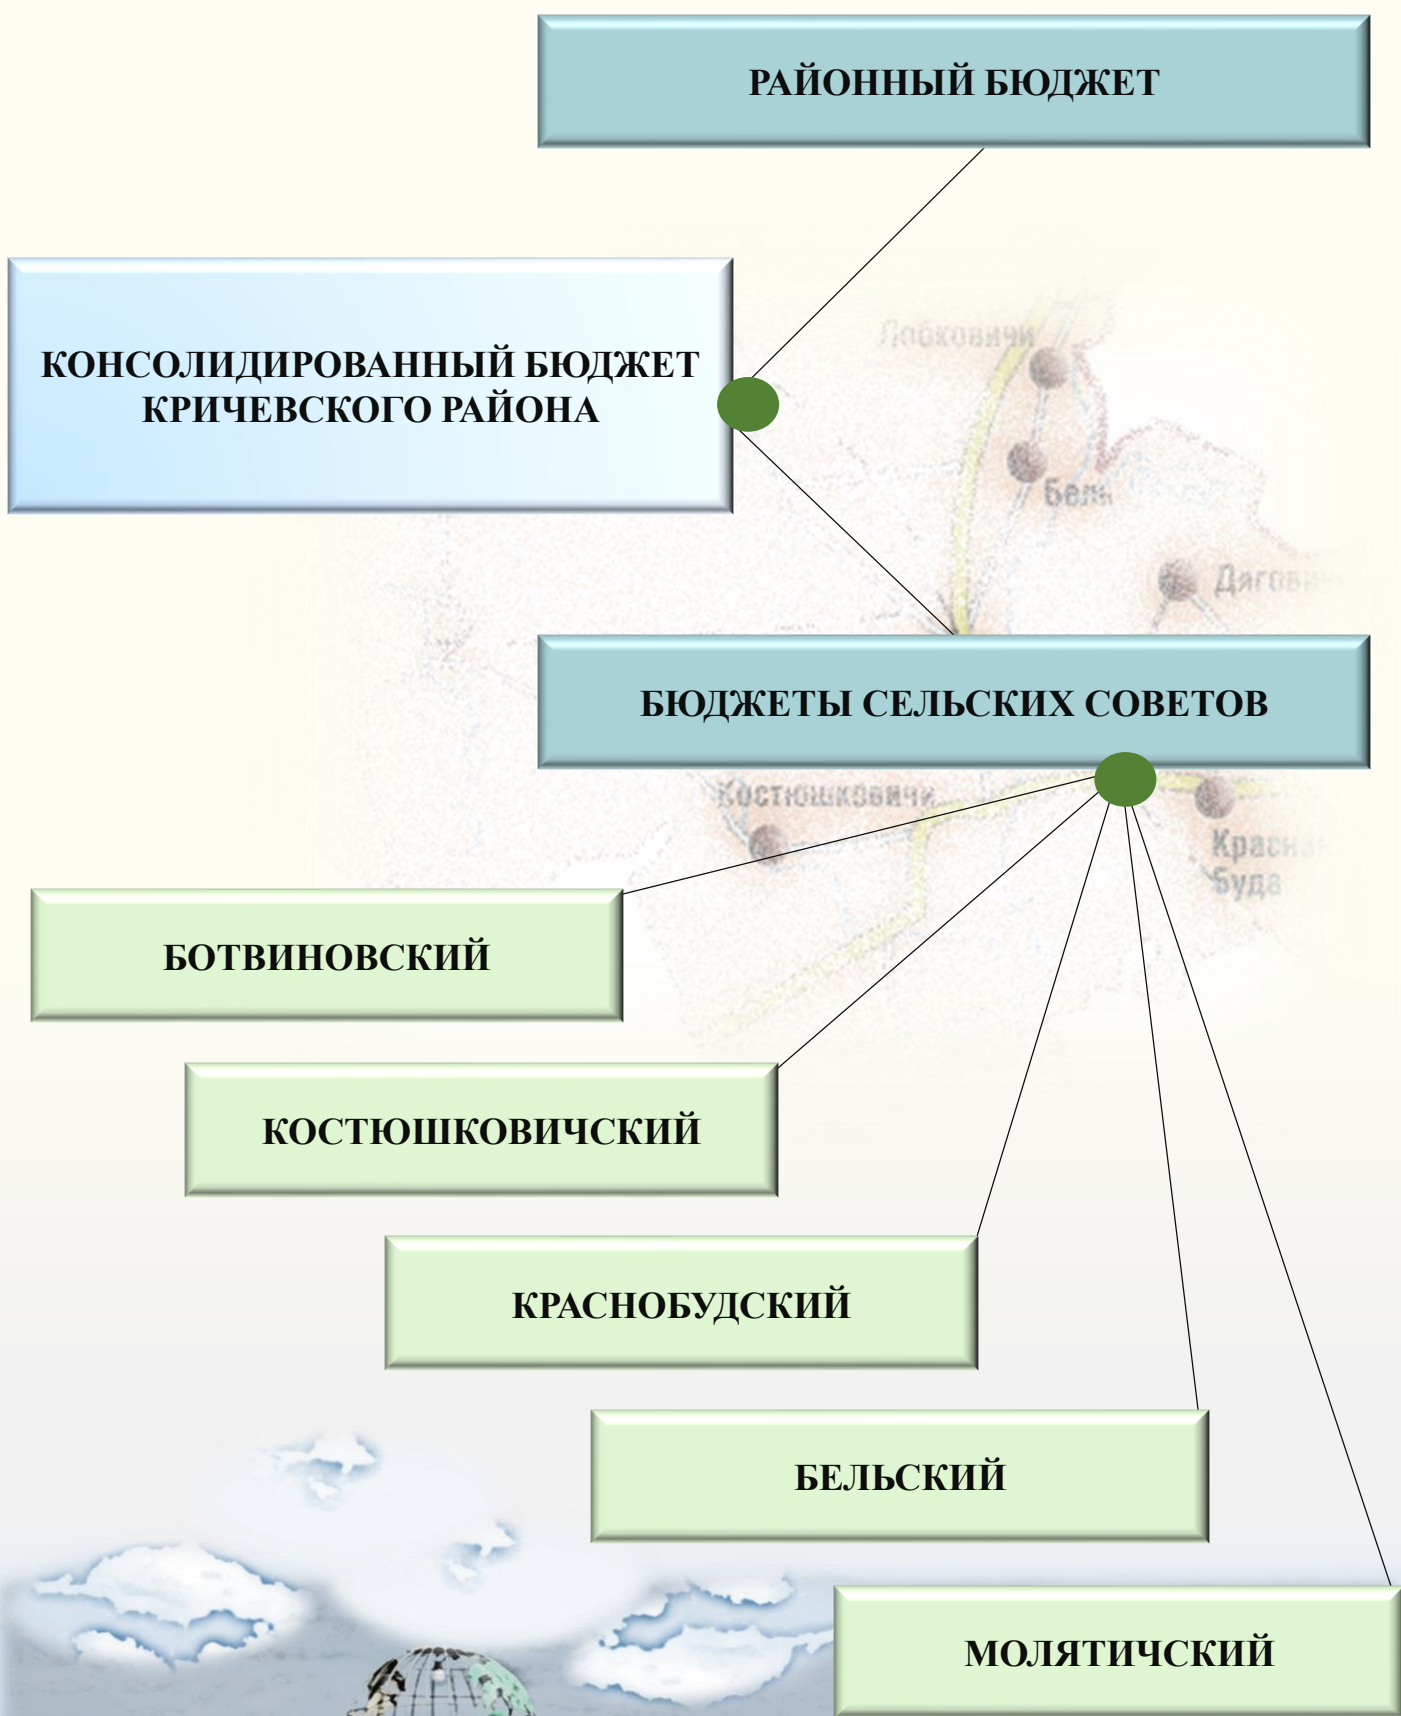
РАЙОННЫЙ БЮДЖЕТ

КОНСОЛИДИРОВАННЫЙ БЮДЖЕТ КРИЧЕВСКОГО РАЙОНА

Лобковичи

Белъ

Дягови

БЮДЖЕТЫ СЕЛЬСКИХ СОВЕТОВ

Костюшковичи

Красн Буда

БОТВИНОВСКИЙ

КОСТЮШКОВИЧСКИЙ

КРАСНОБУДСКИЙ

БЕЛЬСКИЙ

МОЛЯТИЧСКИЙ